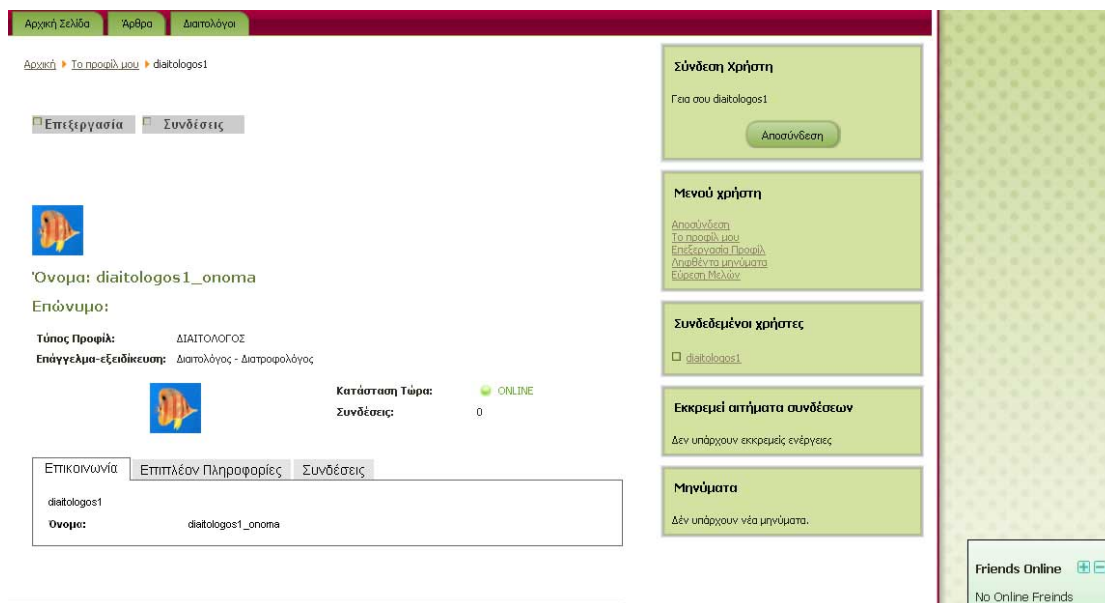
Αρχική Σελίδα | Άρθρα | Διαιτολόγοι

Αρχική ▸ Το προφίλ μου ▸ diaitologos1

Επεξεργασία | Συνδέσεις

Όνομα: diaitologos1_onoma

Επώνυμο:

Τύπος Προφίλ: ΔΙΑΙΤΟΛΟΓΟΣ

Επάγγελμα-εξειδίκευση: Διαιτολόγος - Διατροφολόγος

Κατάσταση Τώρα: ONLINE

Συνδέσεις: 0

Επικοινωνία | Επιπλέον Πληροφορίες | Συνδέσεις

diaitologos1

Όνομα: diaitologos1_onoma

Σύνδεση Χρήστη

Γεια σου diaitologos1

Αποσύνδεση

Μενού χρήστη

Αποσύνδεση
Το προφίλ μου
Επεξεργασία Προφίλ
Ληφθέντα μηνύματα
Εύρεση Μελών

Συνδεδεμένοι χρήστες

diaitologos1

Εκκρεμεί αιτήματα συνδέσεων

Δεν υπάρχουν εκκρεμείς ενέργειες

Μηνύματα

Δέν υπάρχουν νέα μηνύματα.

Friends Online

No Online Freinds